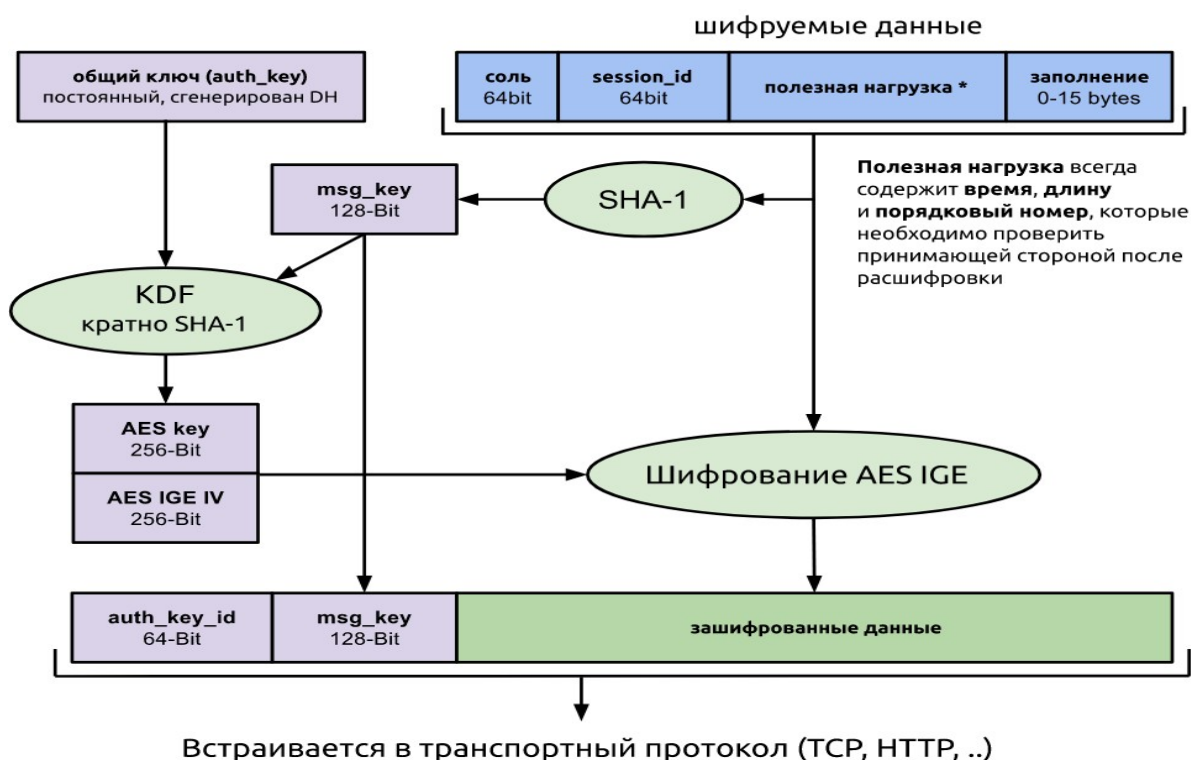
шифруемые данные

| соль 64bit | session_id 64bit | полезная нагрузка * | заполнение 0-15 bytes |
|---|---|---|---|

общий ключ (auth_key)
постоянный, сгенерирован DH

msg_key
128-Bit

SHA-1

Полезная нагрузка всегда содержит время, длину и порядковый номер, которые необходимо проверить принимающей стороной после расшифровки

KDF
кратно SHA-1

AES key
256-Bit

AES IGE IV
256-Bit

Шифрование AES IGE

| auth_key_id 64-Bit | msg_key 128-Bit | зашифрованные данные |
|---|---|---|

Встраивается в транспортный протокол (TCP, HTTP, ..)